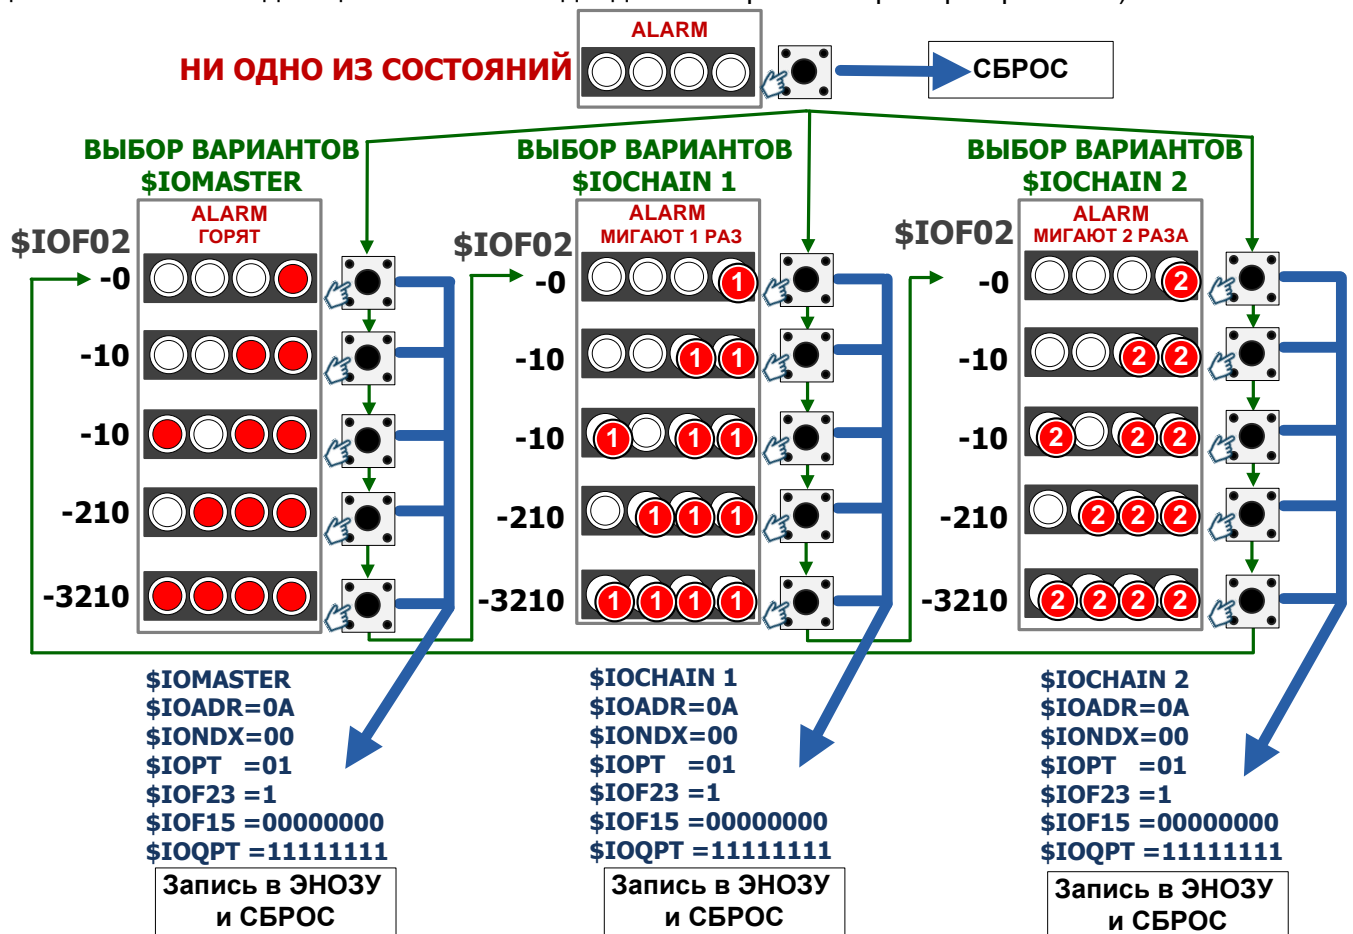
ALARM

НИ ОДНО ИЗ СОСТОЯНИЙ

СБРОС

ВЫБОР ВАРИАНТОВ $IOMASTER

ALARM
ГОРЯТ

$IOF02
-0
-10
-10
-210
-3210

ВЫБОР ВАРИАНТОВ $IOCHAIN 1

ALARM
МИГАЮТ 1 РАЗ

$IOF02
-0
-10
-10
-210
-3210

1
1 1
1 1 1
1 1 1
1 1 1 1

ВЫБОР ВАРИАНТОВ $IOCHAIN 2

ALARM
МИГАЮТ 2 РАЗА

$IOF02
-0
-10
-10
-210
-3210

2
2 2
2 2 2
2 2 2
2 2 2 2

$IOMASTER
$IOADR=0A
$IONDX=00
$IOPT =01
$IOF23 =1
$IOF15 =00000000
$IOQPT =11111111

Запись в ЭНОЗУ и СБРОС

$IOCHAIN 1
$IOADR=0A
$IONDX=00
$IOPT =01
$IOF23 =1
$IOF15 =00000000
$IOQPT =11111111

Запись в ЭНОЗУ и СБРОС

$IOCHAIN 2
$IOADR=0A
$IONDX=00
$IOPT =01
$IOF23 =1
$IOF15 =00000000
$IOQPT =11111111

Запись в ЭНОЗУ и СБРОС